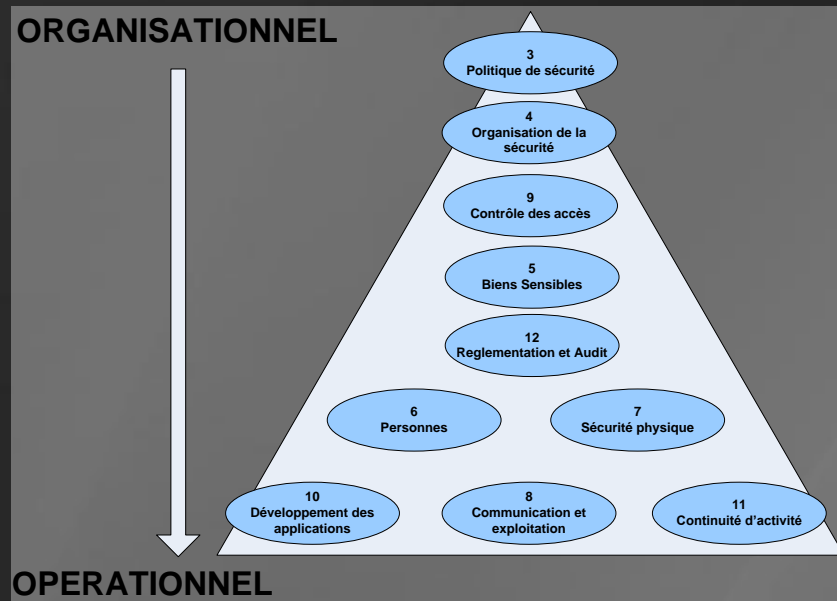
ORGANISATIONNEL

3
Politique de sécurité

4
Organisation de la sécurité

9
Contrôle des accès

5
Biens Sensibles

12
Reglementation et Audit

6
Personnes

7
Sécurité physique

10
Développement des applications

8
Communication et exploitation

11
Continuité d'activité

OPERATIONNEL